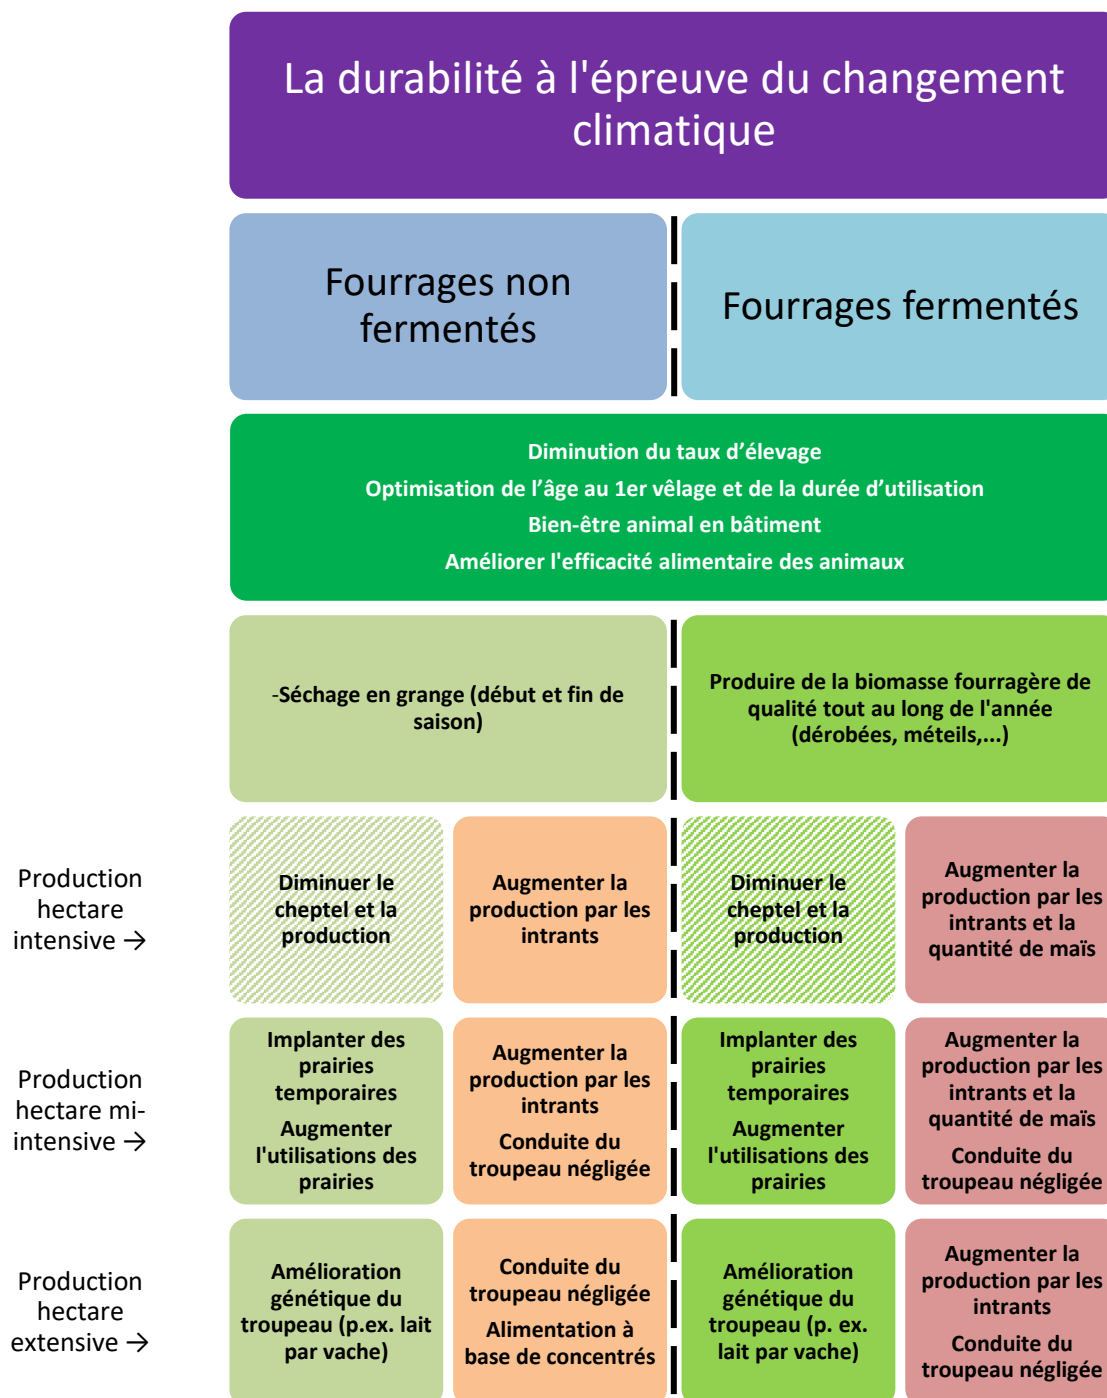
La durabilité à l'épreuve du changement climatique

Fourrages non fermentés

Fourrages fermentés

Diminution du taux d’élevage
Optimisation de l’âge au 1er vêlage et de la durée d’utilisation
Bien-être animal en bâtiment
Améliorer l'efficacité alimentaire des animaux

-Séchage en grange (début et fin de saison)

Produire de la biomasse fourragère de qualité tout au long de l'année (dérobées, méteils,...)

Production hectare intensive →

Diminuer le cheptel et la production

Augmenter la production par les intrants

Diminuer le cheptel et la production

Augmenter la production par les intrants et la quantité de maïs

Production hectare mi-intensive →

Implanter des prairies temporaires
Augmenter l'utilisations des prairies

Augmenter la production par les intrants
Conduite du troupeau négligée

Implanter des prairies temporaires
Augmenter l'utilisations des prairies

Augmenter la production par les intrants et la quantité de maïs
Conduite du troupeau négligée

Production hectare extensive →

Amélioration génétique du troupeau (p.ex. lait par vache)

Conduite du troupeau négligée
Alimentation à base de concentrés

Amélioration génétique du troupeau (p. ex. lait par vache)

Augmenter la production par les intrants
Conduite du troupeau négligée